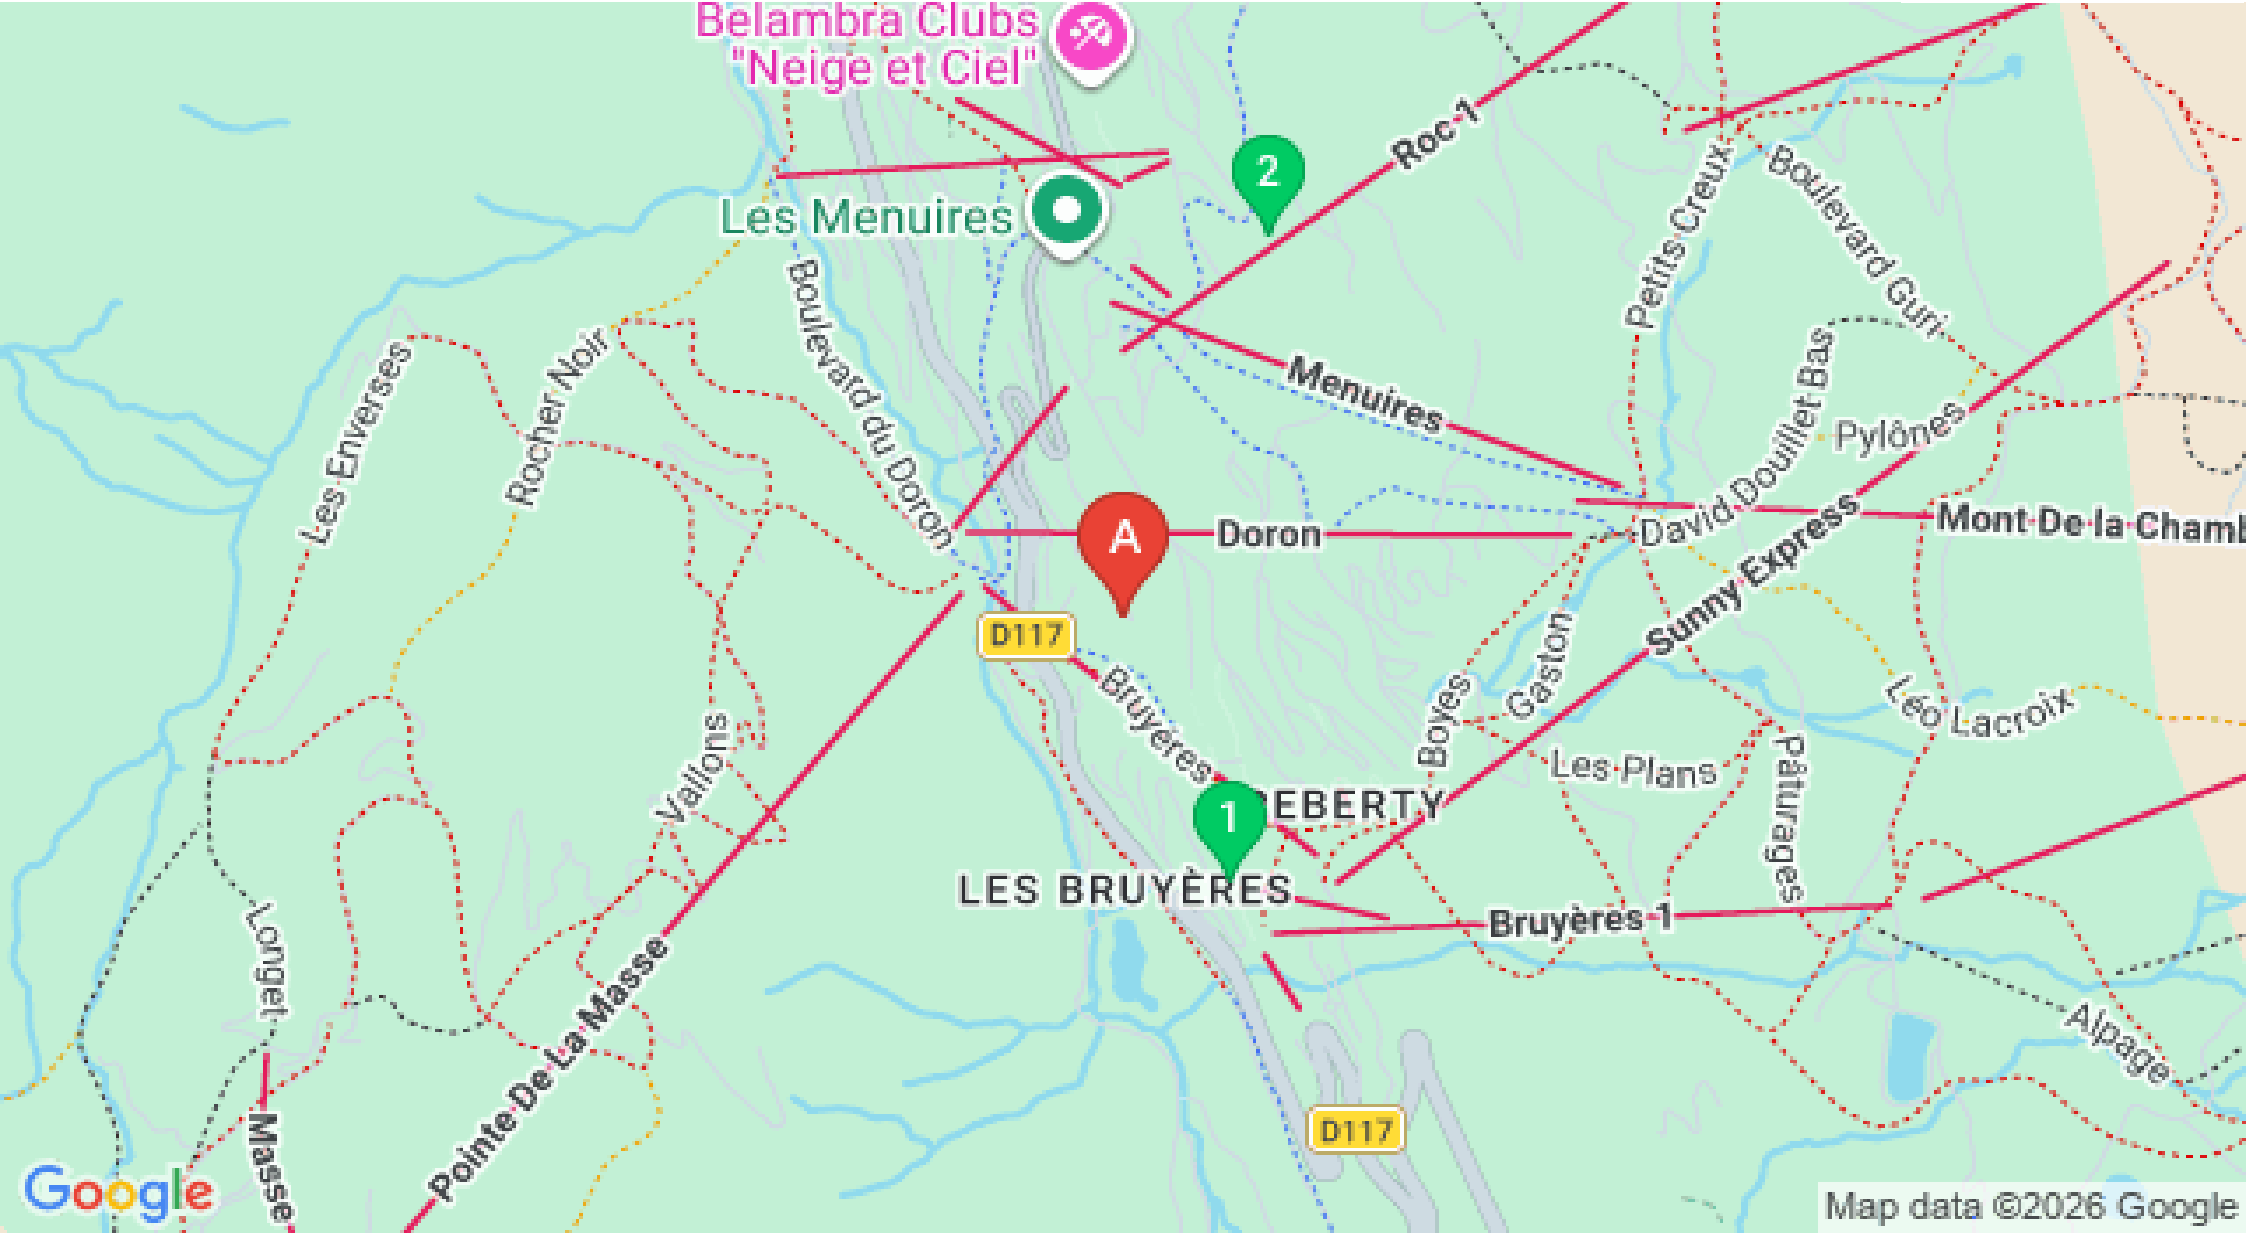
Belambra Clubs "Neige et Ciel"

Les Menuires

2

Roc 1

Boulevard Guri

Petits Creux

Boulevard du Doron

Menuires

Les Enverses

Rocher Noir

David Douillet Bas

Pylônes

A

Doron

Mont De la Chamb

Sunny Express

D117

Bruyères

Gaston

Boyes

Léo Lacroix

Les Plans

Vallons

Pâturages

1

REBERTY

LES BRUYÈRES

Bruyères 1

Longet

Pointe De La Masse

Alpage

Masse

D117

Google

Map data ©2026 Google